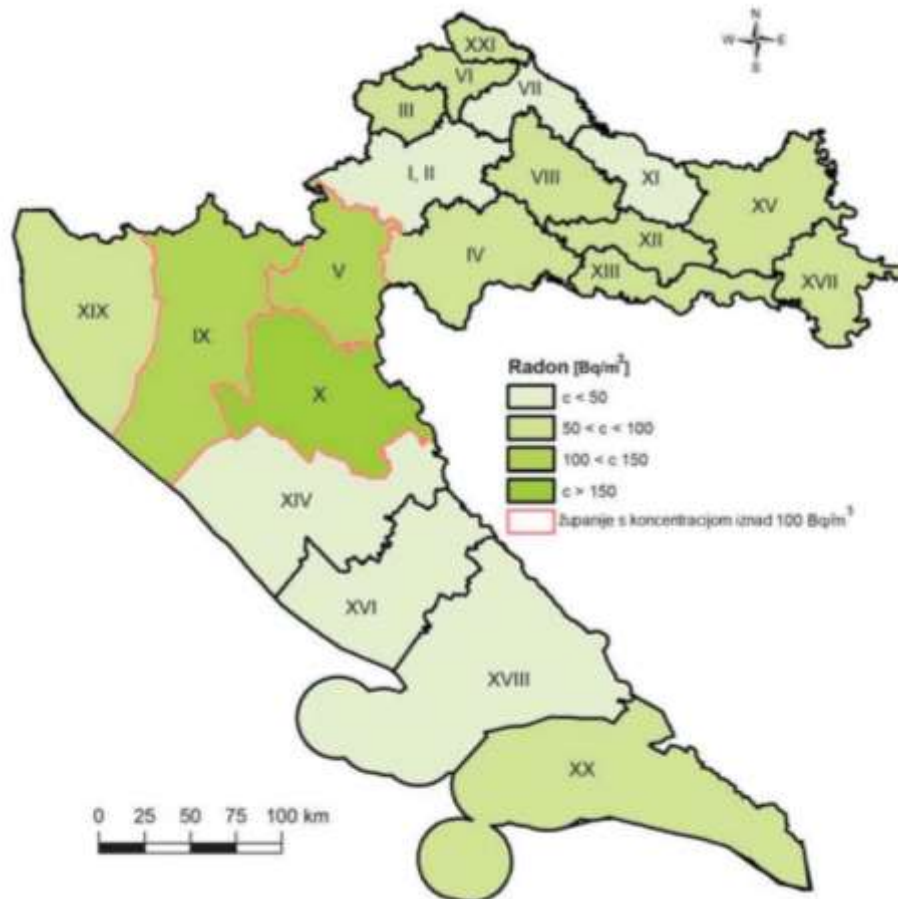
N
W E
S

XXI
VI
VII
III
I, II
VIII
XI
XV
XII
XVII
XIII
IV
V
XIX
IX
X
XIV
XVI
XVIII
XX

Radon [Bq/m$^3$]
c < 50
50 < c < 100
100 < c 150
c > 150
Županije s koncentracijom iznad 100 Bq/m$^3$

0 25 50 75 100 km